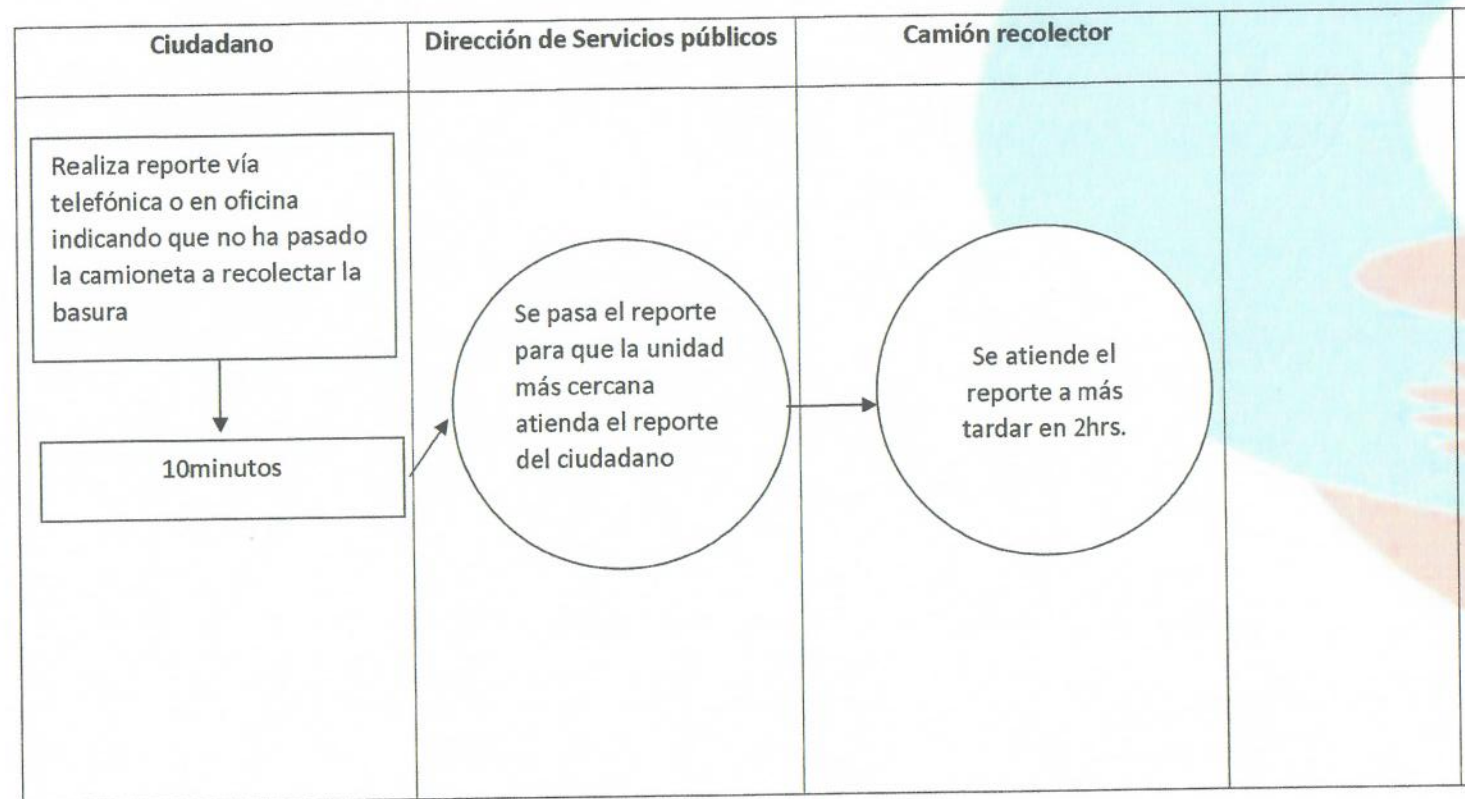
Ciudadano

Dirección de Servicios públicos

Camión recolector

Realiza reporte vía telefónica o en oficina indicando que no ha pasado la camioneta a recolectar la basura

10minutos

Se pasa el reporte para que la unidad más cercana atienda el reporte del ciudadano

Se atiende el reporte a más tardar en 2hrs.